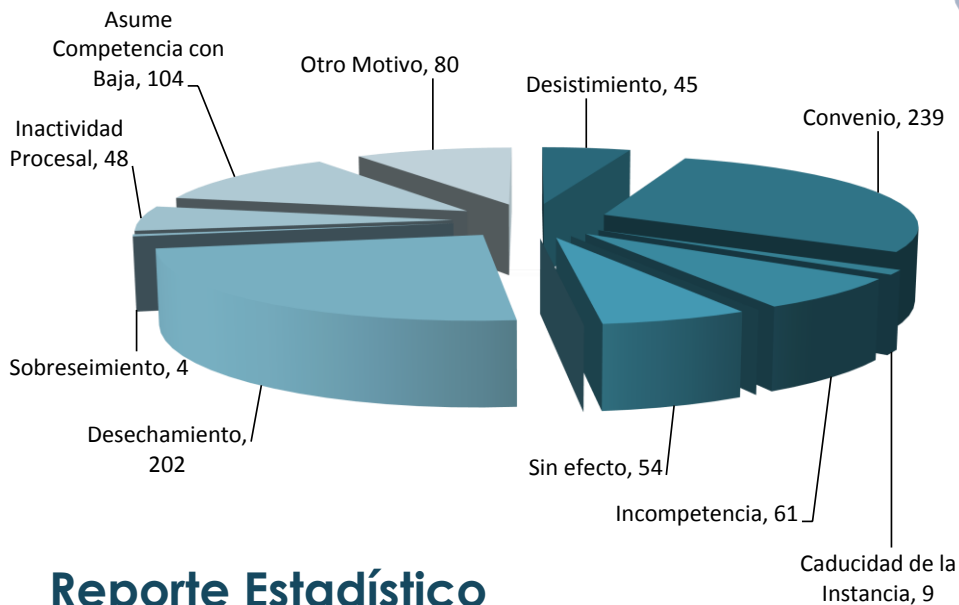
Asume Competencia con Baja, 104

Otro Motivo, 80

Desistimiento, 45

Convenio, 239

Inactividad Procesal, 48

Sobreseimiento, 4

Desechamiento, 202

Sin efecto, 54

Incompetencia, 61

Caducidad de la Instancia, 9

Reporte Estadístico